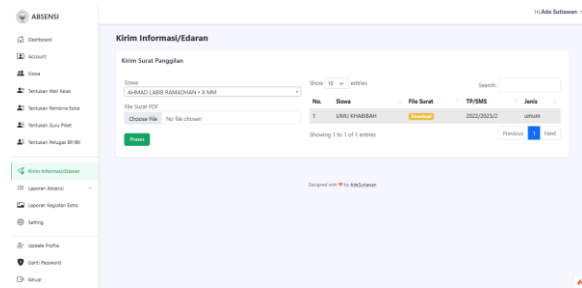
ABSENSI

Hi,Ade Sutiawan

Dashboard
Account
Siswa
Tentukan Wali Kelas
Tentukan Pembina Extra
Tentukan Guru Piket
Tentukan Petugas BP/BK
Kirim Informasi/Edaran
Laporan Absensi
Laporan Kegiatan Extra
Setting
Update Profile
Ganti Password
Keluar

Kirim Informasi/Edaran

Kirim Surat Panggilan

Siswa
AHMAD LABIB RAMADHAN • X MM

File Surat PDF
Choose File No file chosen

Proses

Show 10 entries

Search:

| No. | Siswa | File Surat | TP/SMS | Jenis |
|---|---|---|---|---|
| 1 | UMU KHABIBAH | Download | 2022/2023/2 | umum |

Showing 1 to 1 of 1 entries

Previous 1 Next

Designed with ❤ by AdeSutiawan